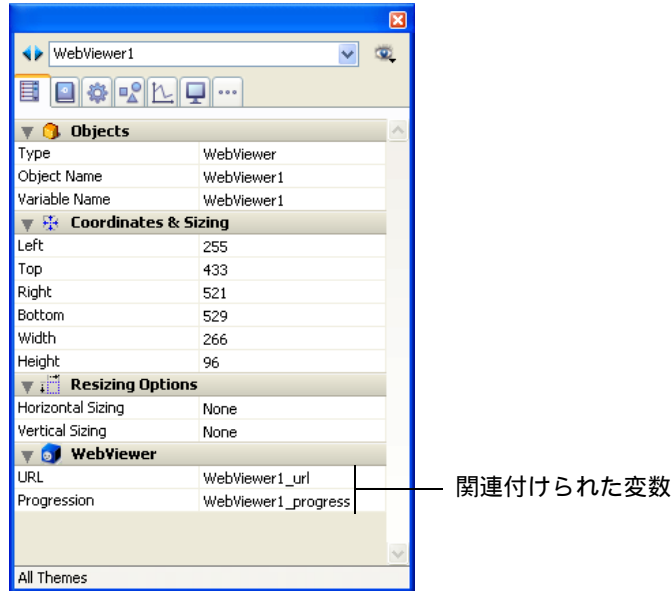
WebViewer1

Objects

| | |
|---|---|
| Type | WebViewer |
| Object Name | WebViewer1 |
| Variable Name | WebViewer1 |

Coordinates & Sizing

| | |
|---|---|
| Left | 255 |
| Top | 433 |
| Right | 521 |
| Bottom | 529 |
| Width | 266 |
| Height | 96 |

Resizing Options

| | |
|---|---|
| Horizontal Sizing | None |
| Vertical Sizing | None |

WebViewer

| | |
|---|---|
| URL | WebViewer1_url |
| Progression | WebViewer1_progress |

関連付けられた変数

All Themes